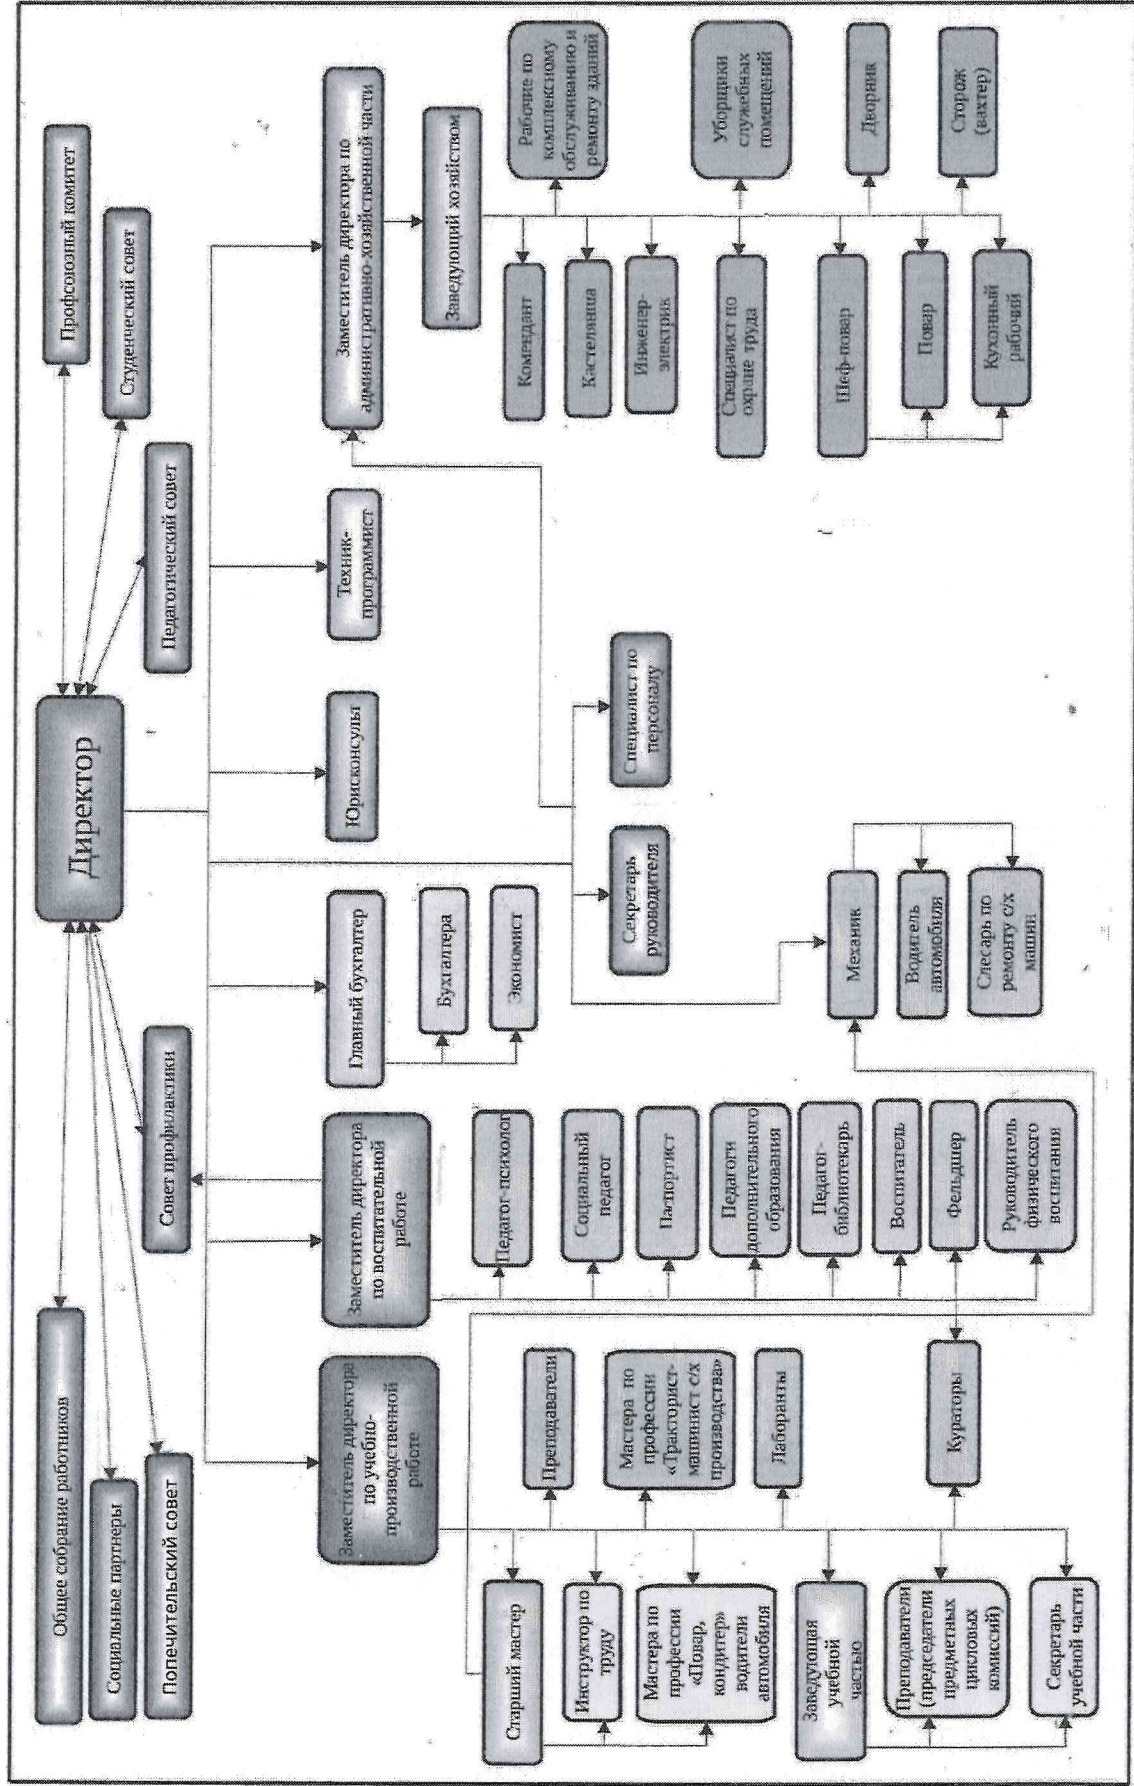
Профсоюзный комитет

Студенческий совет

Педагогический совет

Директор

Совет профилактики

Общее собрание работников

Социальные партнеры

Попечительский совет

Заместитель директора по учебно-производственной работе

Заместитель директора по воспитательной работе

Главный бухгалтер

Юрисконсульт

Техник-программист

Заместитель директора по административно-хозяйственной части

Заведующий хозяйством

Рабочие по комплексному обслуживанию и ремонту зданий

Уборщики служебных помещений

Дворник

Сторож (вахтер)

Комендант

Кастелянша

Инженер-электрик

Специалист по охране труда

Шеф-повар

Повар

Кухонный рабочий

Специалист по персоналу

Секретарь руководителя

Бухгалтера

Экономист

Механик

Водитель автомобиля

Слесарь по ремонту с/х машин

Педагог-психолог

Социальный педагог

Пьюторгист

Педагоги дополнительного образования

Педагог-библиотекарь

Воспитатель

Фельдшер

Руководитель физического воспитания

Преподаватели

Мастера по профессии «Тракторист-машинист с/х производства»

Лаборанты

Кураторы

Старший мастер

Инструктор по труду

Мастера по профессии «Повар, кондитер» водители автомобиля

Заведующая учебной частью

Преподаватели (председатели предметных цикловых комиссий)

Секретарь учебной части